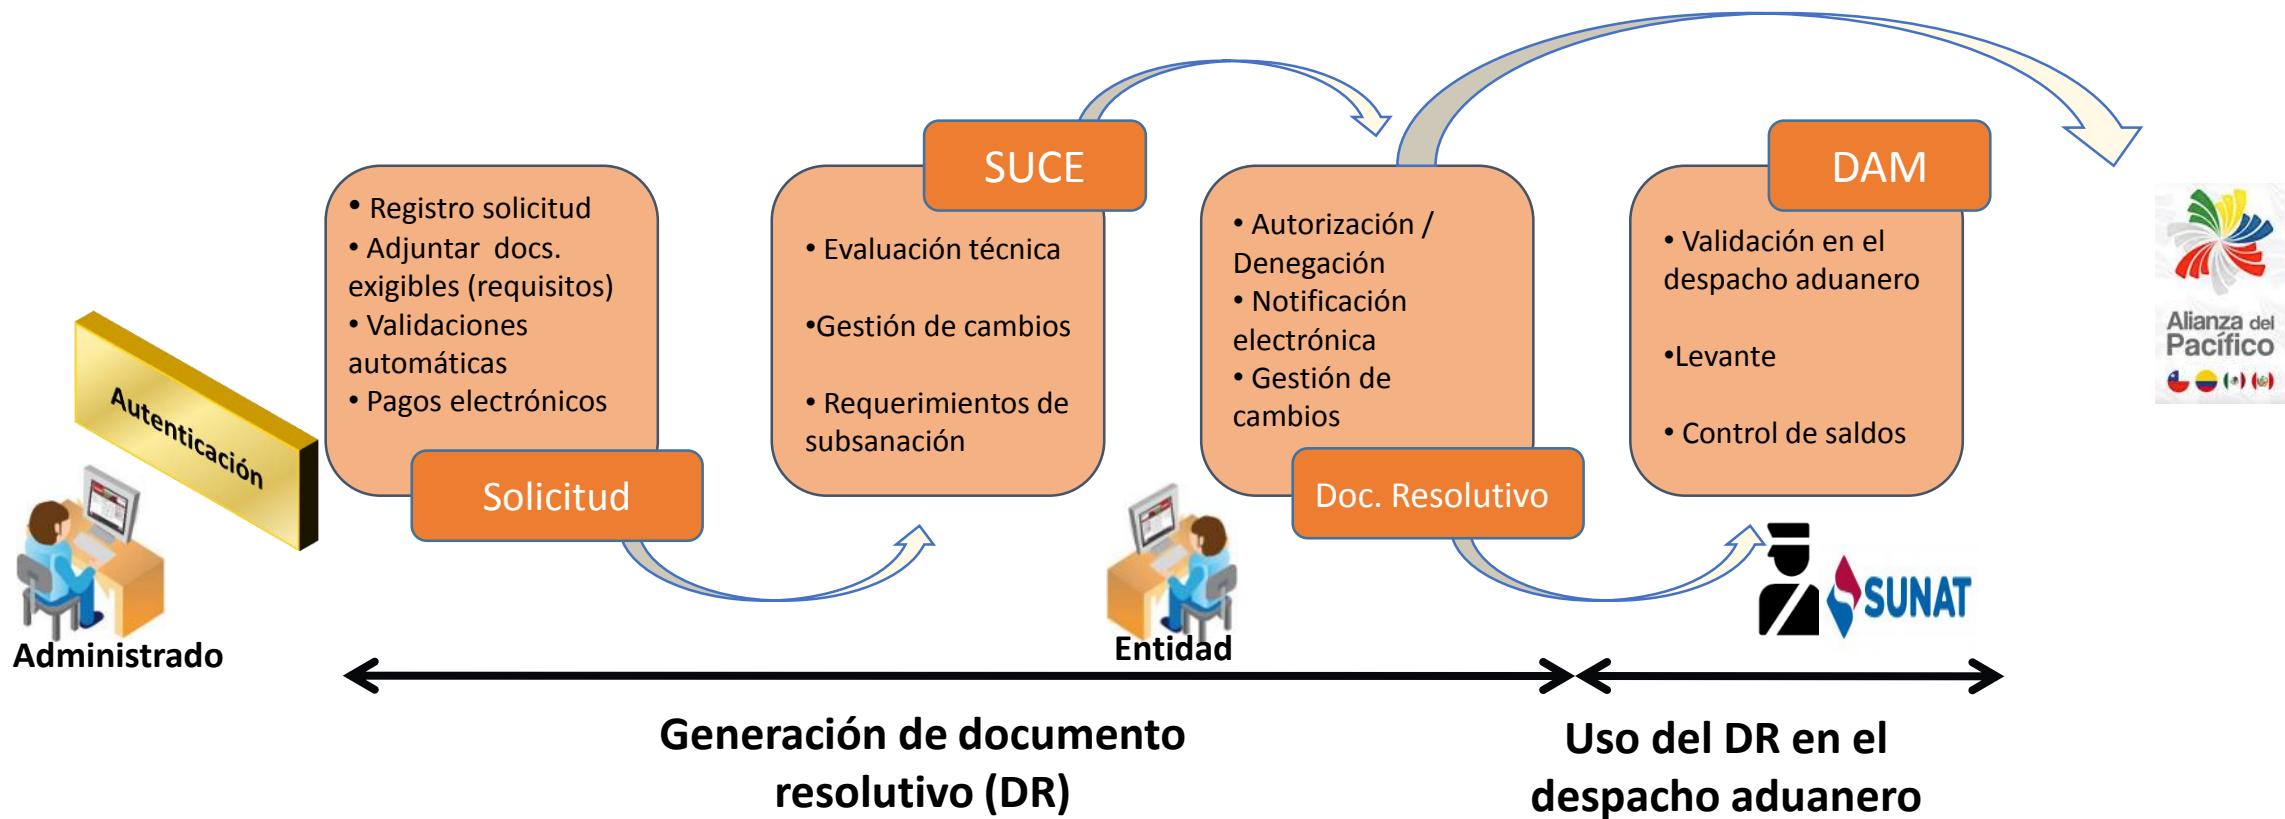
Autenticación

Administrado

• Registro solicitud
• Adjuntar docs. exigibles (requisitos)
• Validaciones automáticas
• Pagos electrónicos

Solicitud

SUCE

• Evaluación técnica

•Gestión de cambios

• Requerimientos de subsanación

Entidad

• Autorización / Denegación
• Notificación electrónica
• Gestión de cambios

Doc. Resolutivo

DAM

• Validación en el despacho aduanero

•Levante

• Control de saldos

SUNAT

Alianza del Pacífico

Generación de documento resolutivo (DR)

Uso del DR en el despacho aduanero